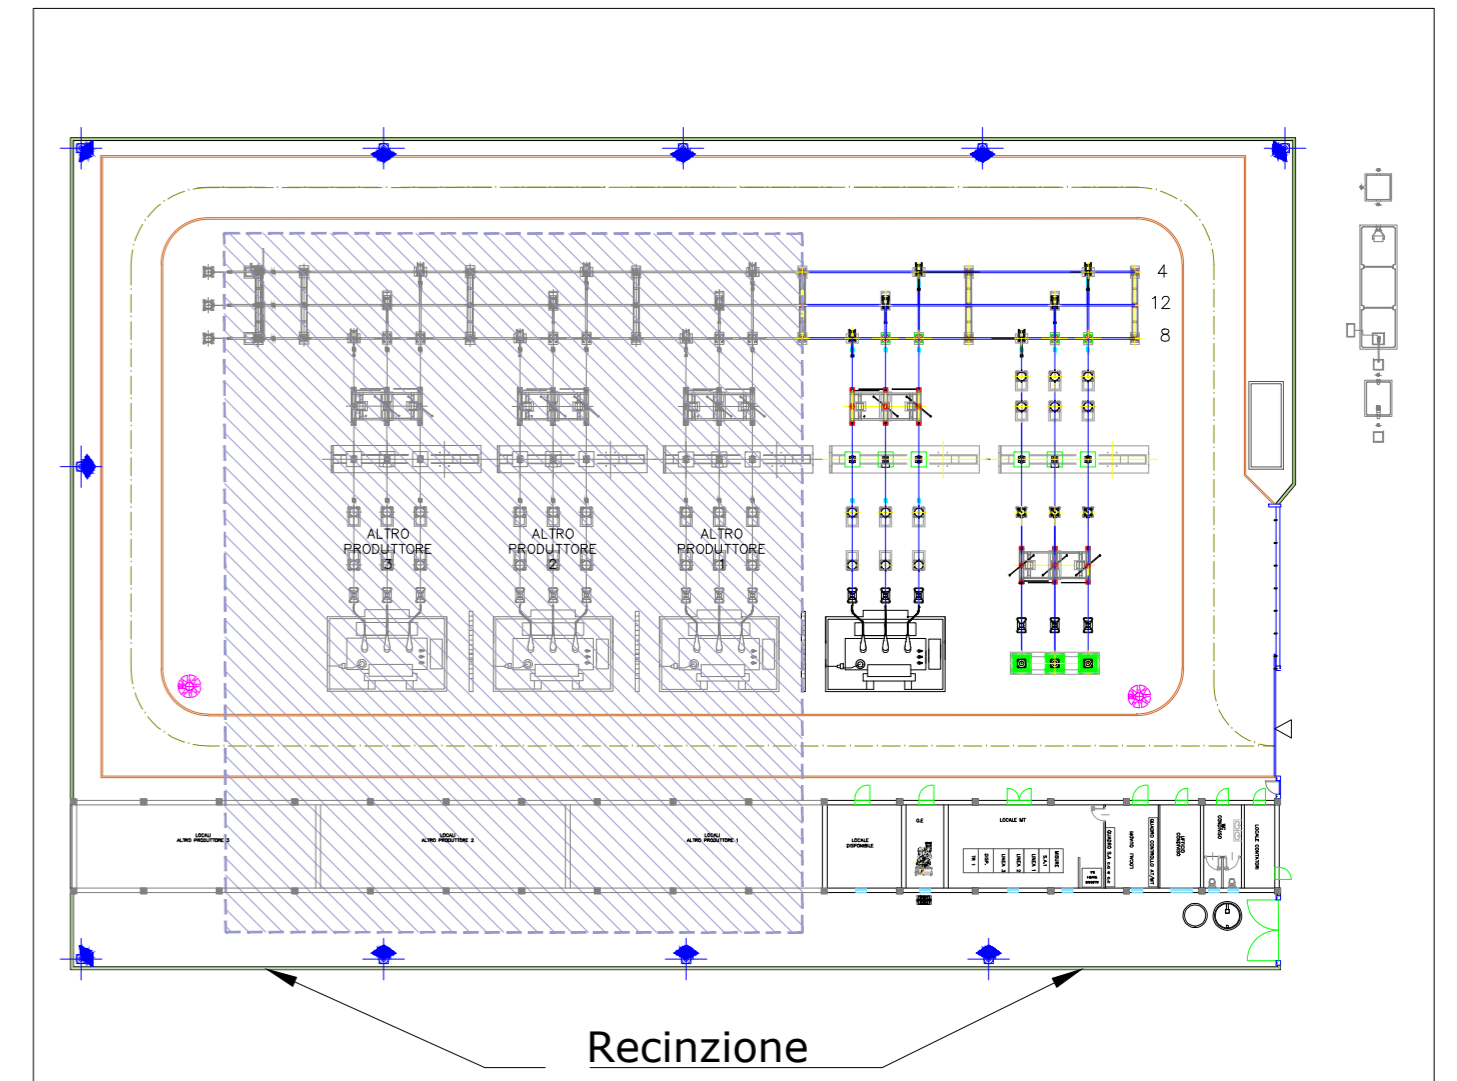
4
12
8

ALTRO PRODUTTORE 3
ALTRO PRODUTTORE 2
ALTRO PRODUTTORE 1

LOCALI ALTRO PRODUTTORE 3
LOCALI ALTRO PRODUTTORE 2
LOCALI ALTRO PRODUTTORE 1
LOCALE DISPONIBILE
G.E
LOCALE MT
TR 1
DISP.
LINEA 3
LINEA 2
LINEA 1
S.A.I
MISURE
QUADRO S.A c.a e c.c
LOCALI
QUADRO CONTROLLO AT/MT
UFFICIO
LOCALE CONTATORI

Recinzione